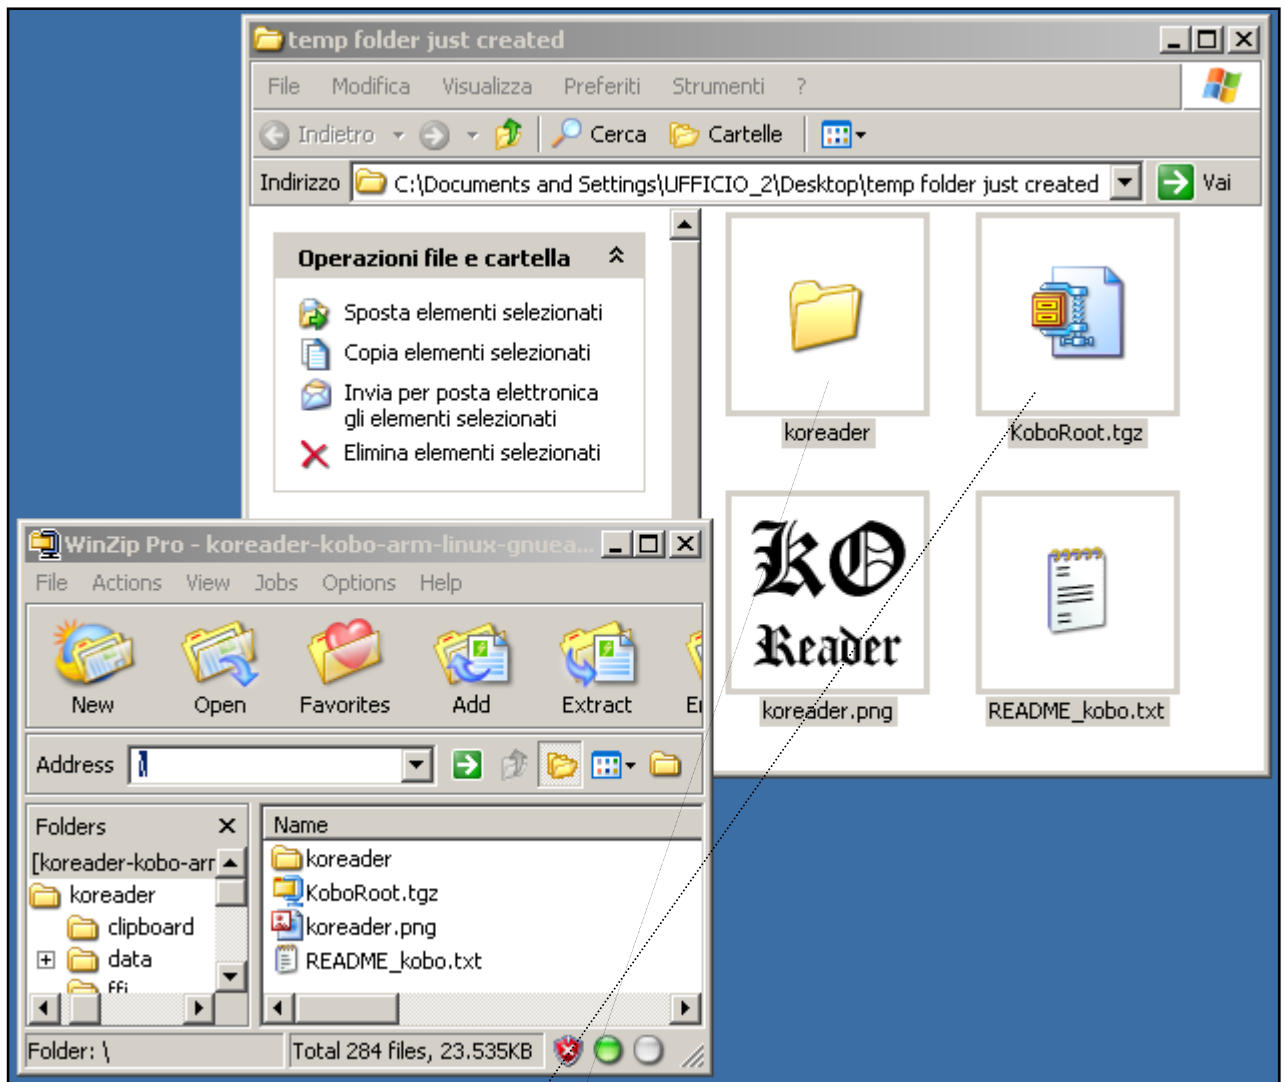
temp folder just created

File Modifica Visualizza Preferiti Strumenti ?

Indietro Cerca Cartelle

Indirizzo C:\Documents and Settings\UFFICIO_2\Desktop\temp folder just created Vai

Operazioni file e cartella

Sposta elementi selezionati
Copia elementi selezionati
Invia per posta elettronica gli elementi selezionati
Elimina elementi selezionati

koreader
KoboRoot.tgz
KO Reader
koreader.png
README_kobo.txt

WinZip Pro - koreader-kobo-arm-linux-gnuea...

File Actions View Jobs Options Help

New Open Favorites Add Extract E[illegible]

Address \

Folders
[koreader-kobo-arr
koreader
clipboard
data
ffi

Name
koreader
KoboRoot.tgz
koreader.png
README_kobo.txt

Folder: \ Total 284 files, 23.535KB